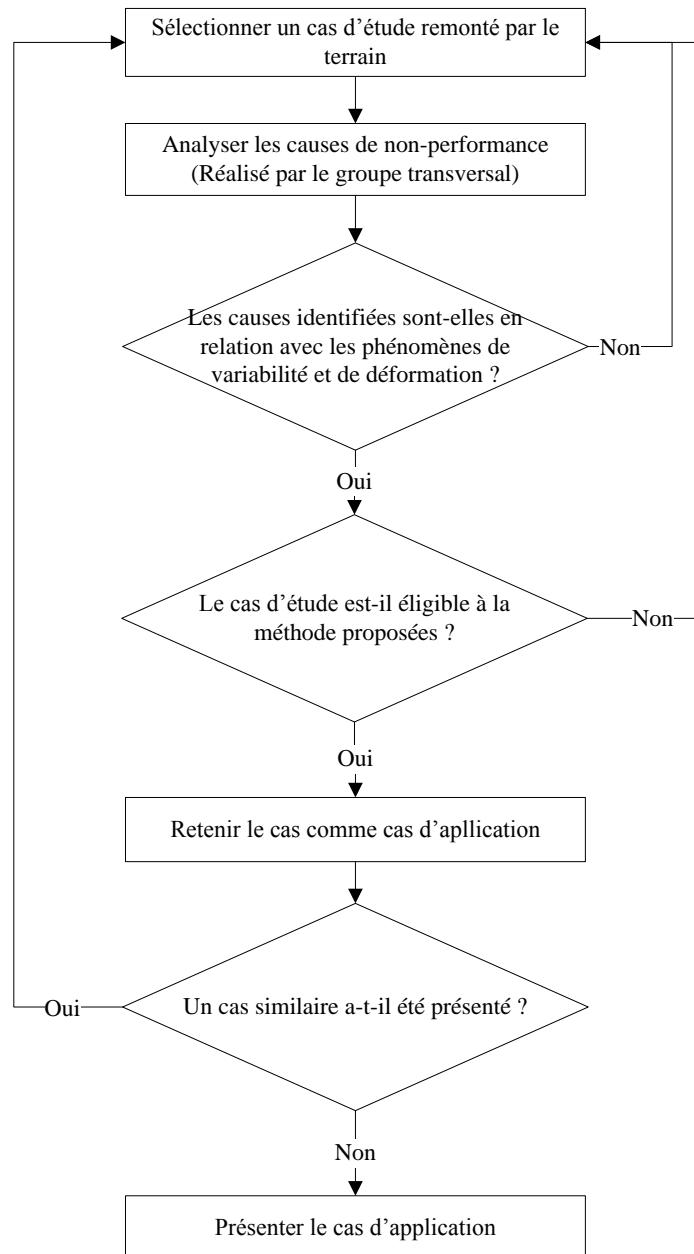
Sélectionner un cas d'étude remonté par le terrain

Analyser les causes de non-performance (Réalisé par le groupe transversal)

Les causes identifiées sont-elles en relation avec les phénomènes de variabilité et de déformation ?

Non

Oui

Le cas d'étude est-il éligible à la méthode proposées ?

Non

Oui

Retenir le cas comme cas d'apllication

Un cas similaire a-t-il été présenté ?

Oui

Non

Présenter le cas d'application